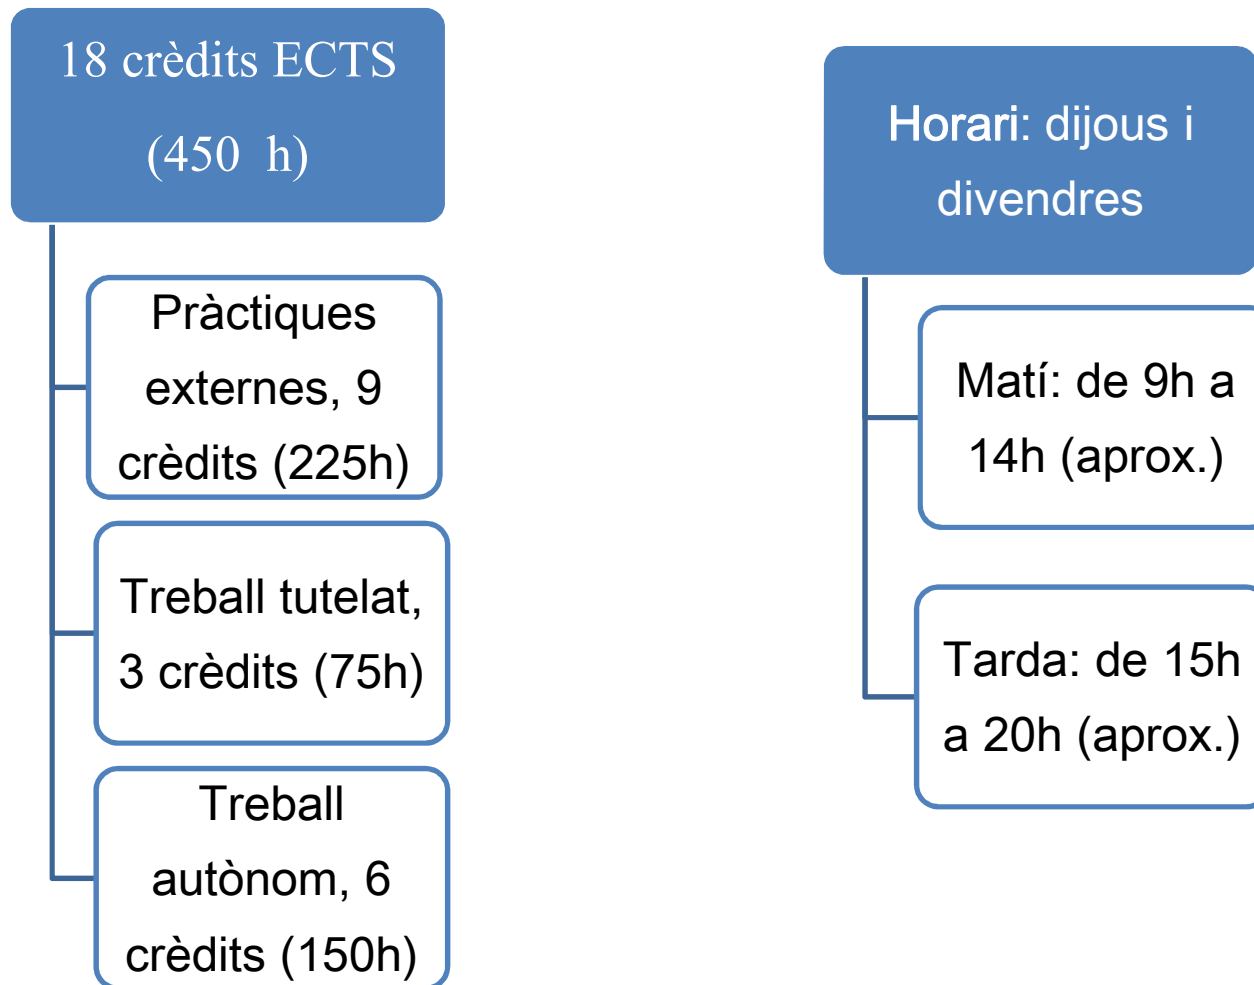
18 crèdits ECTS (450 h)

Pràctiques externes, 9 crèdits (225h)

Treball tutelat, 3 crèdits (75h)

Treball autònom, 6 crèdits (150h)

Horari: dijous i divendres

Matí: de 9h a 14h (aprox.)

Tarda: de 15h a 20h (aprox.)